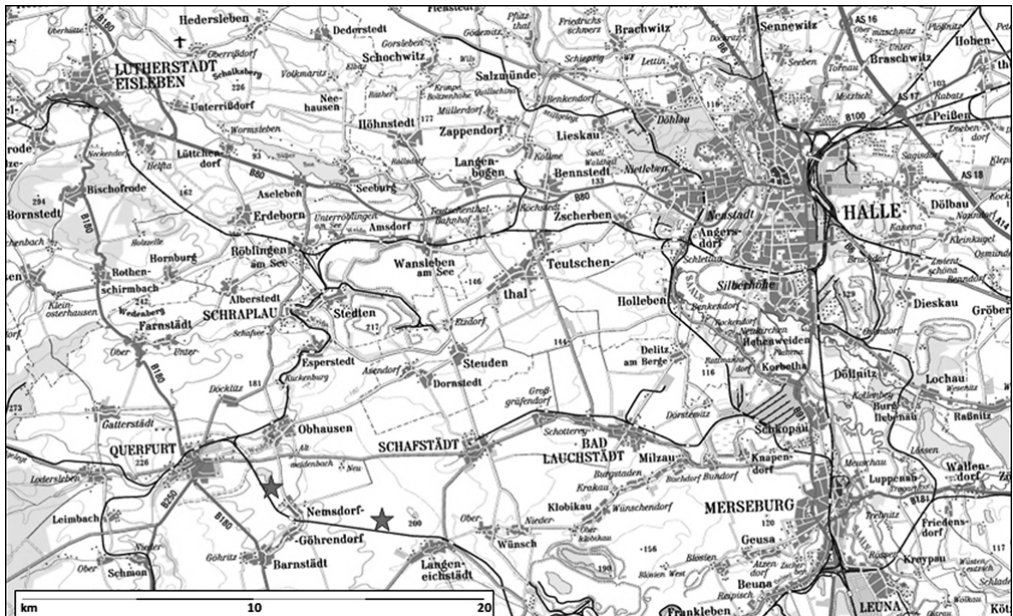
Hedersleben
Dederstedt
Schochwitz
Salzmünde
Brachwitz
Sennewitz
Braschwitz
Hohen-
LUTHERSTADT EISLEBEN
Oberröblingen
Schalkeberg
Volkmaritz
Nee-hausen
Unterrißdorf
Wormsleben
Höhnstedt
Zappendorf
Müllerdorf
Lieskau
Döblau
Peißen
Lüttchen-dorf
Langen-bogen
Bennstedt
Nietleben
Bischofrode
Aseleben
Seeburg
Zscherben
Neustadt
HALLE
Dölbau
Bornstedt
Erdeborn
Unterröblingen am See
Amsdorf
Angers-dorf
Röblingen am See
Wansleben am See
Teutschen-
Hornburg
thal
Rothen-schirmbach
Silberhöhe
Dieskau
Gröber
Alberstedt
SCHRAPLAU
Stedten
Holleben
Klein-osterhausen
Wedenberg
Farnstädt
Eisdorf
Steuden
Delitz am Berge
Döllnitz
Lochau
Esperstedt
Asendorf
Dornstedt
Korbetha
Döcklitz
Kuckenburg
Groß-gräfendorf
Dörstewitz
Raßnitz
Gatterstädt
Obhausen
SCHAFSTÄDT
BAD LAUCHSTÄDT
Milzau
Schkopau
QUERFURT
Knapen-dorf
Wallen-dorf
Nemsdorf-
Klobikau
Wünschendorf
MERSEBURG
Leimbach
Göhrendorf
Ober
Wünsch
Geusa
Friedens-dorf
Schmon
Barnstädt
Langen-eichstädt
Beuna
Kreypau
Frankleben
LEUNA
km
10
20
B180
B80
B250
B100
B6
B181
AS 16
AS 17
AS 18
226
162
181
144
146
217
116
200
190
120
156
117